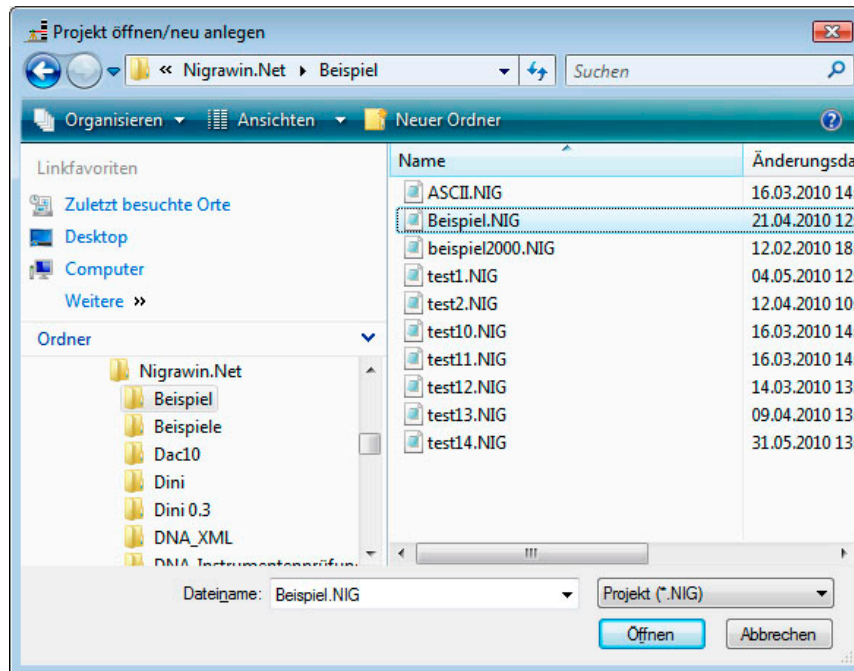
Projekt öffnen/neu anlegen

« Nigrawin.Net ▸ Beispiel

Suchen

Organisieren ▾ Ansichten ▾ Neuer Ordner

Linkfavoriten

Zuletzt besuchte Orte

Desktop

Computer

Weitere »

Ordner

Nigrawin.Net

Beispiel

Beispiele

Dac10

Dini

Dini 0.3

DNA_XML

DNA_Instrumentenprüfun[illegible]

| Name | Änderungsda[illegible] |
|---|---|
| ASCII.NIG | 16.03.2010 1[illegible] |
| Beispiel.NIG | 21.04.2010 1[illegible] |
| beispiel2000.NIG | 12.02.2010 1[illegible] |
| test1.NIG | 04.05.2010 1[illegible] |
| test2.NIG | 12.04.2010 1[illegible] |
| test10.NIG | 16.03.2010 1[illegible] |
| test11.NIG | 16.03.2010 1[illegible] |
| test12.NIG | 14.03.2010 1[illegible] |
| test13.NIG | 09.04.2010 1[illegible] |
| test14.NIG | 31.05.2010 1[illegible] |

Dateiname: Beispiel.NIG

Projekt (*.NIG)

Öffnen

Abbrechen